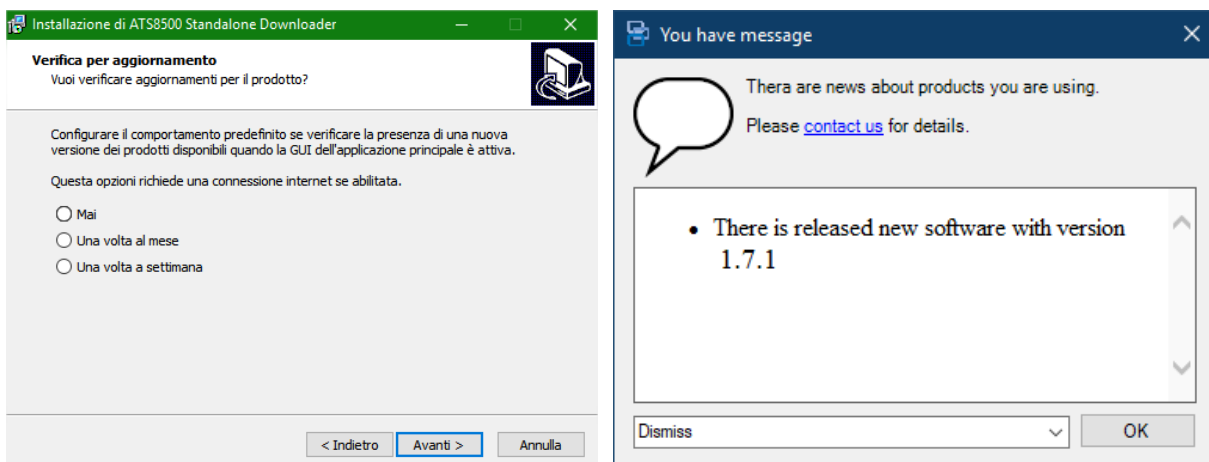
Installazione di ATS8500 Standalone Downloader

Verifica per aggiornamento
Vuoi verificare aggiornamenti per il prodotto?

Configurare il comportamento predefinito se verificare la presenza di una nuova versione dei prodotti disponibili quando la GUI dell'applicazione principale è attiva.

Questa opzioni richiede una connessione internet se abilitata.

Mai
Una volta al mese
Una volta a settimana

< Indietro | Avanti > | Annulla

You have message

Thera are news about products you are using.

Please contact us for details.

• There is released new software with version 1.7.1

Dismiss

OK